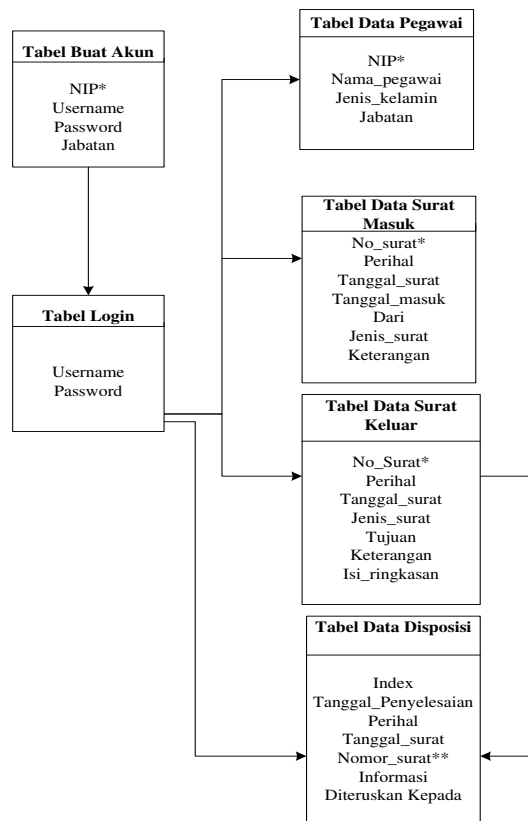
Tabel Buat Akun

NIP*
Username
Password
Jabatan

Tabel Data Pegawai

NIP*
Nama_pegawai
Jenis_kelamin
Jabatan

Tabel Login

Username
Password

Tabel Data Surat Masuk

No_surat*
Perihal
Tanggal_surat
Tanggal_masuk
Dari
Jenis_surat
Keterangan

Tabel Data Surat Keluar

No_Surat*
Perihal
Tanggal_surat
Jenis_surat
Tujuan
Keterangan
Isi_ringkasan

Tabel Data Disposisi

Index
Tanggal_Penyelesaian
Perihal
Tanggal_surat
Nomor_surat**
Informasi
Diteruskan Kepada